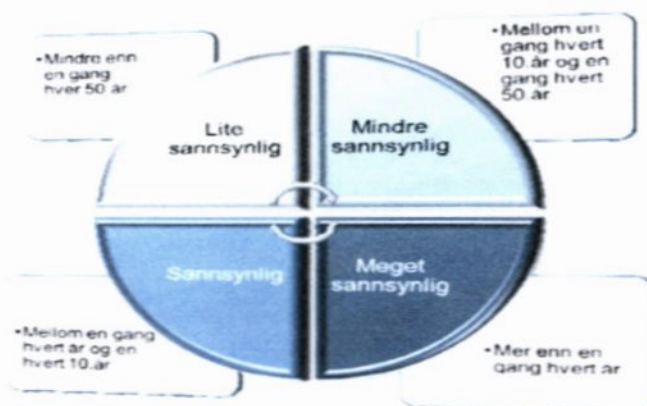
•Mindre enn en gang hver 50 år

Lite sannsynlig

•Mellom en gang hvert 10.år og en gang hvert 50.år

Mindre sannsynlig

Sannsynlig

Meget sannsynlig

•Mellom en gang hvert år og en hvert 10.år

•Mer enn en gang hvert år